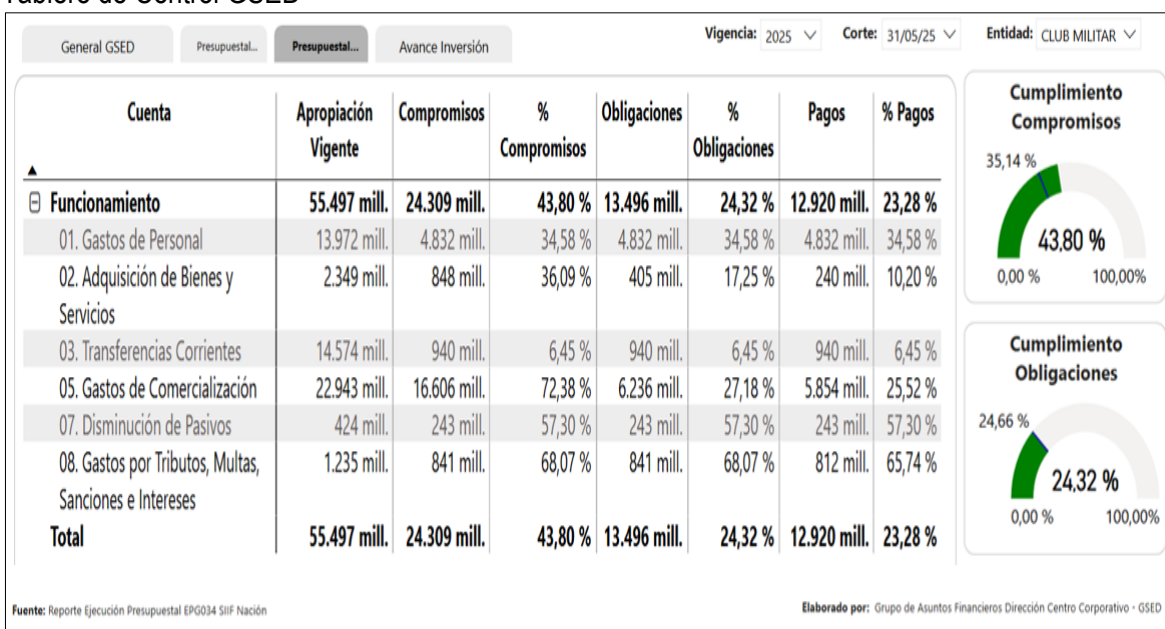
Tablero de Control GSED

General GSED | Presupuestal... | Presupuestal... | Avance Inversión

Vigencia: 2025 | Corte: 31/05/25 | Entidad: CLUB MILITAR

| Cuenta | Apropiación Vigente | Compromisos | % Compromisos | Obligaciones | % Obligaciones | Pagos | % Pagos |
|---|---|---|---|---|---|---|---|
| ⊟ Funcionamiento | 55.497 mill. | 24.309 mill. | 43,80 % | 13.496 mill. | 24,32 % | 12.920 mill. | 23,28 % |
| 01. Gastos de Personal | 13.972 mill. | 4.832 mill. | 34,58 % | 4.832 mill. | 34,58 % | 4.832 mill. | 34,58 % |
| 02. Adquisición de Bienes y Servicios | 2.349 mill. | 848 mill. | 36,09 % | 405 mill. | 17,25 % | 240 mill. | 10,20 % |
| 03. Transferencias Corrientes | 14.574 mill. | 940 mill. | 6,45 % | 940 mill. | 6,45 % | 940 mill. | 6,45 % |
| 05. Gastos de Comercialización | 22.943 mill. | 16.606 mill. | 72,38 % | 6.236 mill. | 27,18 % | 5.854 mill. | 25,52 % |
| 07. Disminución de Pasivos | 424 mill. | 243 mill. | 57,30 % | 243 mill. | 57,30 % | 243 mill. | 57,30 % |
| 08. Gastos por Tributos, Multas, Sanciones e Intereses | 1.235 mill. | 841 mill. | 68,07 % | 841 mill. | 68,07 % | 812 mill. | 65,74 % |
| Total | 55.497 mill. | 24.309 mill. | 43,80 % | 13.496 mill. | 24,32 % | 12.920 mill. | 23,28 % |

Cumplimiento Compromisos
35,14 %
43,80 %
0,00 % 100,00%

Cumplimiento Obligaciones
24,66 %
24,32 %
0,00 % 100,00%

Fuente: Reporte Ejecución Presupuestal EPG034 SIIF Nación

Elaborado por: Grupo de Asuntos Financieros Dirección Centro Corporativo - GSED